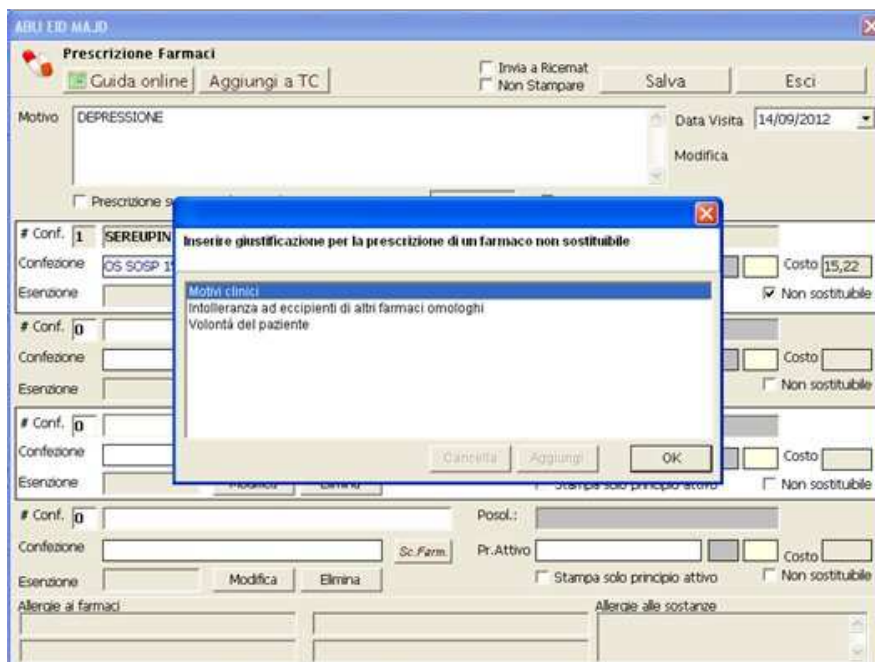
ABU EID MAJD

Prescrizione Farmaci

Guida online Aggiungi a TC

Invia a Ricemat
Non Stampare

Salva Esci

Motivo DEPRESSIONE

Data Visita 14/09/2012

Modifica

Prescrizione s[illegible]

# Conf. 1 SEREUPIN

Confezione OS SOSP 1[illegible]

Costo 15,22

Esenzione

Non sostituibile

# Conf. 0

Confezione

Costo

Esenzione

Non sostituibile

# Conf. 0

Confezione

Costo

Esenzione Modifica Elimina

Stampa solo principio attivo

Non sostituibile

# Conf. 0

Posol.:

Confezione

Sc.Farm.

Pr.Attivo

Costo

Esenzione Modifica Elimina

Stampa solo principio attivo

Non sostituibile

Allergie ai farmaci

Allergie alle sostanze

Inserire giustificazione per la prescrizione di un farmaco non sostituibile

Motivi clinici
Intolleranza ad eccipienti di altri farmaci omologhi
Volontà del paziente

Cancella Aggiungi OK